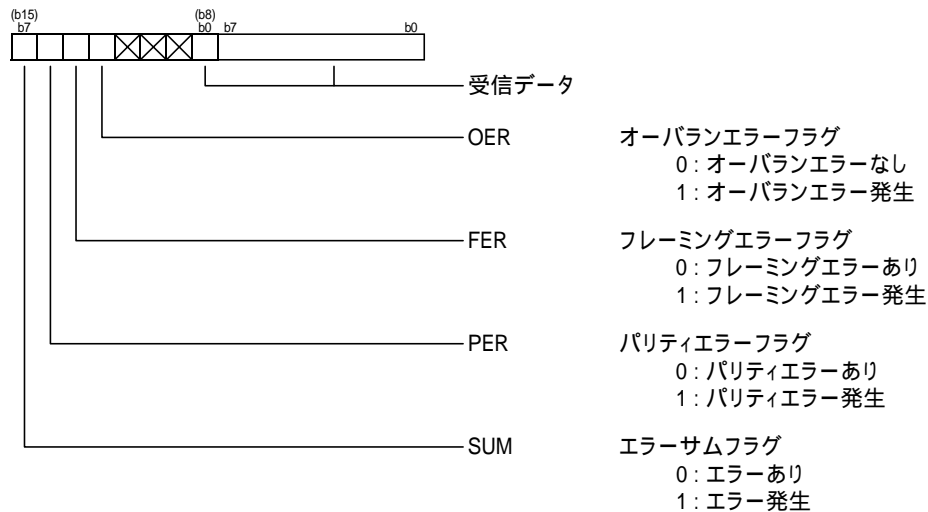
(b15)
b7

(b8)
b0 b7

b0

受信データ

OER

オーバランエラーフラグ
0 : オーバランエラーなし
1 : オーバランエラー発生

FER

フレーミングエラーフラグ
0 : フレーミングエラーあり
1 : フレーミングエラー発生

PER

パリティエラーフラグ
0 : パリティエラーあり
1 : パリティエラー発生

SUM

エラーサムフラグ
0 : エラーあり
1 : エラー発生